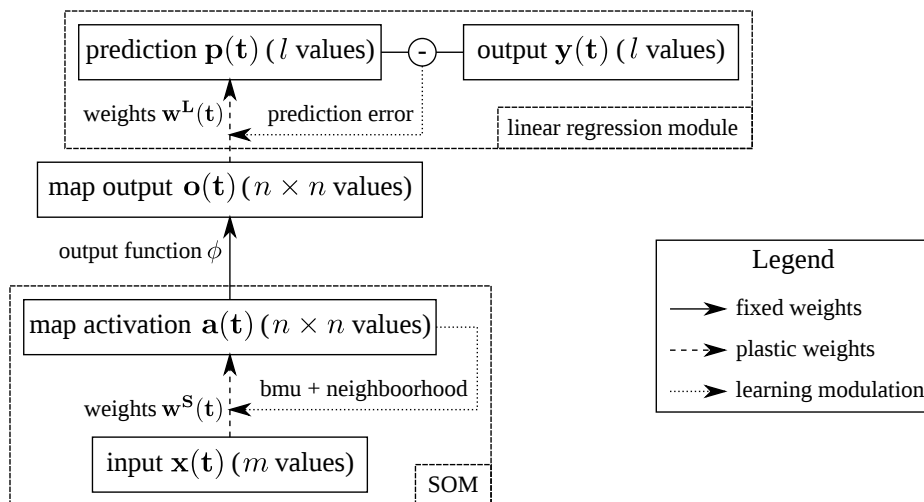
prediction $\mathbf{p}(\mathbf{t})$ ($l$ values)

-

output $\mathbf{y}(\mathbf{t})$ ($l$ values)

weights $\mathbf{w^L}(\mathbf{t})$

prediction error

linear regression module

map output $\mathbf{o}(\mathbf{t})$ ($n \times n$ values)

output function $\phi$

Legend

fixed weights

plastic weights

learning modulation

map activation $\mathbf{a}(\mathbf{t})$ ($n \times n$ values)

bmu + neighboorhood

weights $\mathbf{w^S}(\mathbf{t})$

input $\mathbf{x}(\mathbf{t})$ ($m$ values)

SOM